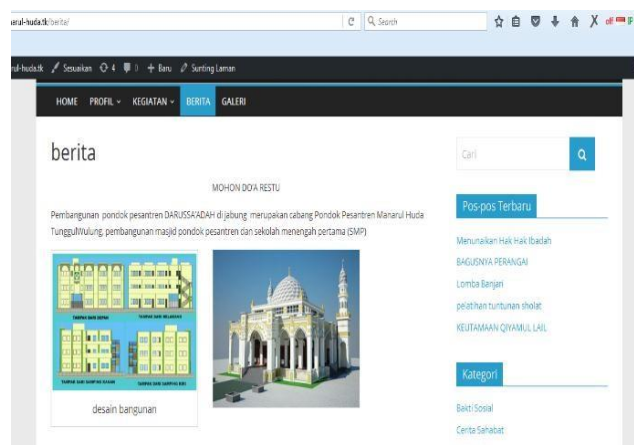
anarul-huda.tk/berita/

Search

ul-huda.tk  Sesuaikan  4  0  + Baru  Sunting Laman

HOME  PROFIL  KEGIATAN  BERITA  GALERI

berita

MOHON DO'A RESTU

Pembangunan pondok pesantren DARUSSA'ADAH di jabung merupakan cabang Pondok Pesantren Manarul Huda TunggulWulung, pembangunan masjid pondok pesantren dan sekolah menengah pertama (SMP)

desain bangunan

Cari

Pos-pos Terbaru

Menunaikan Hak Hak Ibadah

BAGUSNYA PERANGAI

Lomba Banjari

pelatihan tuntunan sholat

KEUTAMAAN QIYAMUL LAIL

Kategori

Bakti Sosial

Cerita Sahabat